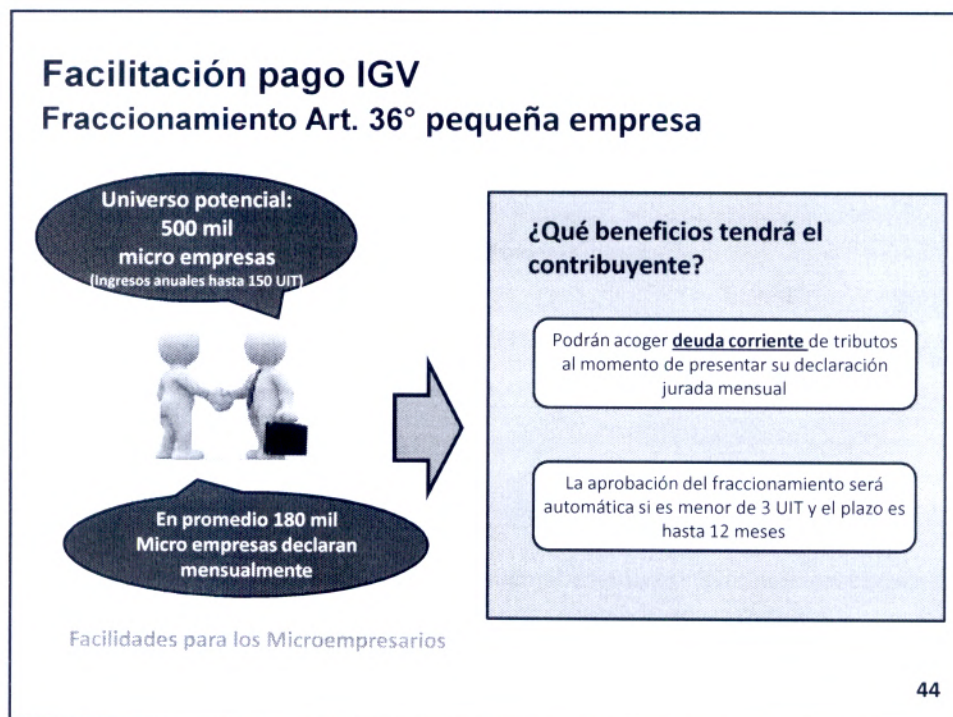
Facilitación pago IGV
Fraccionamiento Art. 36° pequeña empresa

Universo potencial:
500 mil
micro empresas
(Ingresos anuales hasta 150 UIT)

En promedio 180 mil
Micro empresas declaran
mensualmente

¿Qué beneficios tendrá el contribuyente?

Podrán acoger deuda corriente de tributos al momento de presentar su declaración jurada mensual

La aprobación del fraccionamiento será automática si es menor de 3 UIT y el plazo es hasta 12 meses

Facilidades para los Microempresarios

44